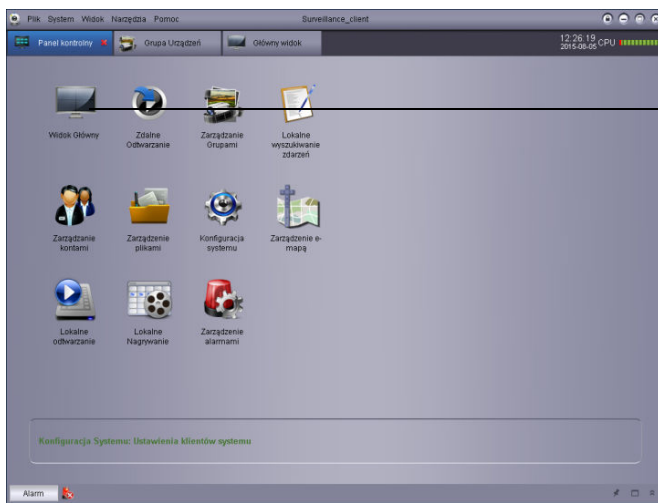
Plik System Widok Narzędzia Pomoc

Surveillance_client

Panel kontrolny

Grupa Urządzeń

Główny widok

12:26:19
2015-08-05

CPU

Widok Główny

Zdalne Odtwarzanie

Zarządzanie Grupami

Lokalne wyszukiwanie zdarzeń

Zarządzanie kontami

Zarządzenie plikami

Konfiguracja systemu

Zarządzenie e-mapą

Lokalne odtwarzanie

Lokalne Nagrywanie

Zarządzenie alarmami

Konfiguracja Systemu: Ustawienia klientów systemu

Alarm